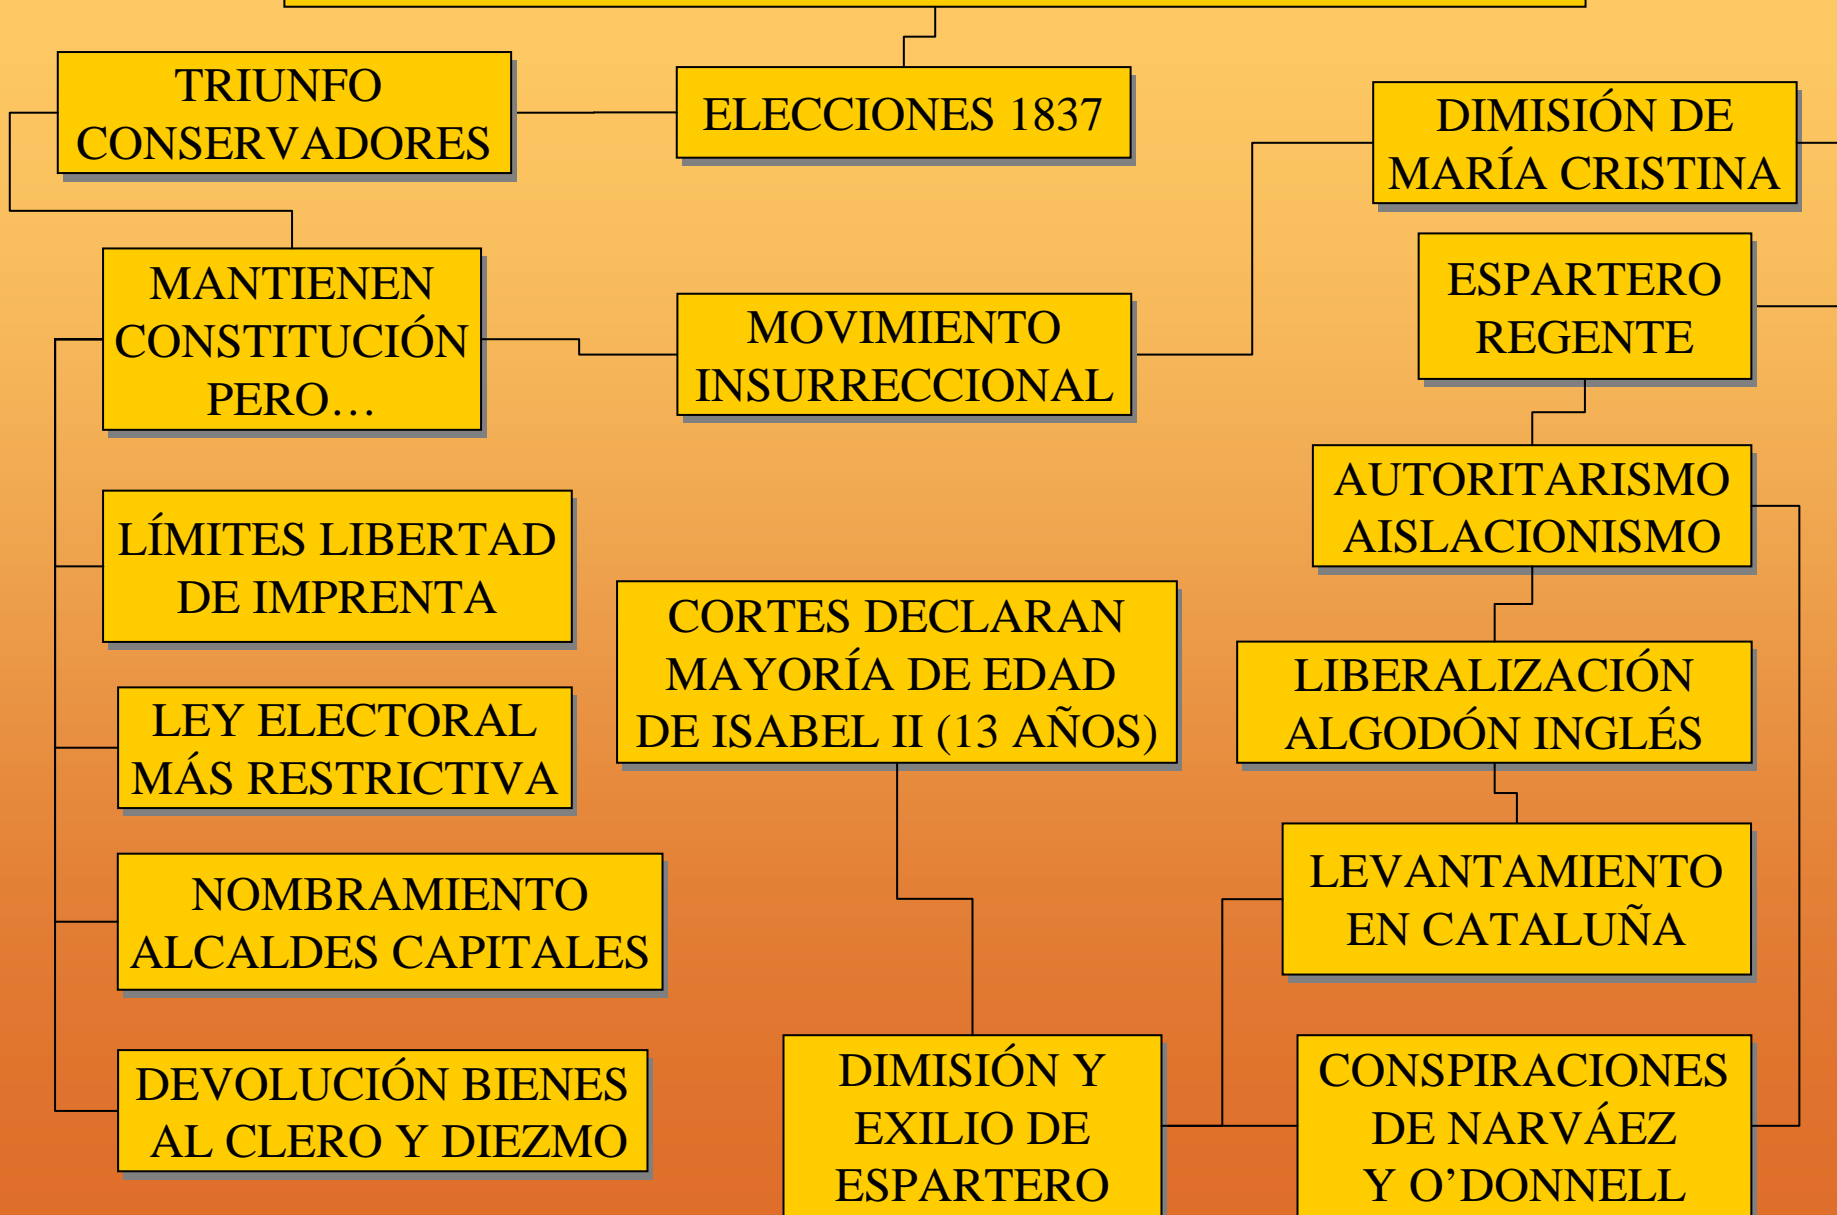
TRIUNFO CONSERVADORES

ELECCIONES 1837

DIMISIÓN DE MARÍA CRISTINA

MANTIENEN CONSTITUCIÓN PERO…

MOVIMIENTO INSURRECCIONAL

ESPARTERO REGENTE

AUTORITARISMO AISLACIONISMO

LÍMITES LIBERTAD DE IMPRENTA

CORTES DECLARAN MAYORÍA DE EDAD DE ISABEL II (13 AÑOS)

LIBERALIZACIÓN ALGODÓN INGLÉS

LEY ELECTORAL MÁS RESTRICTIVA

LEVANTAMIENTO EN CATALUÑA

NOMBRAMIENTO ALCALDES CAPITALES

DEVOLUCIÓN BIENES AL CLERO Y DIEZMO

DIMISIÓN Y EXILIO DE ESPARTERO

CONSPIRACIONES DE NARVÁEZ Y O'DONNELL